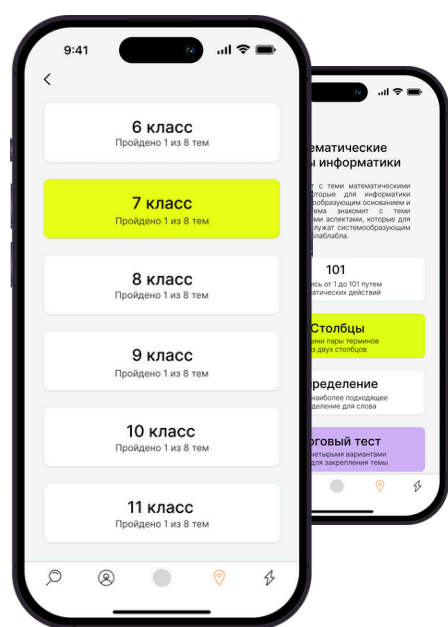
9:41

<

6 класс
Пройдено 1 из 8 тем

7 класс
Пройдено 1 из 8 тем

8 класс
Пройдено 1 из 8 тем

9 класс
Пройдено 1 из 8 тем

10 класс
Пройдено 1 из 8 тем

11 класс
Пройдено 1 из 8 тем

ематические
ы информатики

т с теми математическими
оторые для информатики
ообразующим основанием и
ема знакомит с теми
ими аспектами, которые для
служат системообразующим
блаблабла.

101
ись от 1 до 101 путем
атических действий

Столбцы
ини пары терминов
з двух столбцов

пределение
наиболее подходящее
деление для слова

оговый тест
етырьмя вариантами
для закрепления темы